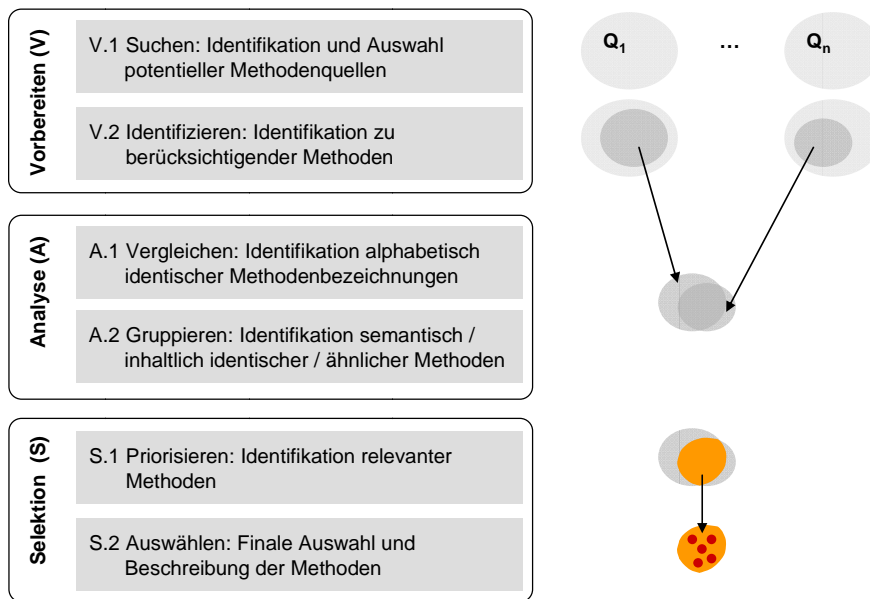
Vorbereiten (V)

V.1 Suchen: Identifikation und Auswahl potentieller Methodenquellen

V.2 Identifizieren: Identifikation zu berücksichtigender Methoden

Analyse (A)

A.1 Vergleichen: Identifikation alphabetisch identischer Methodenbezeichnungen

A.2 Gruppieren: Identifikation semantisch / inhaltlich identischer / ähnlicher Methoden

Selektion (S)

S.1 Priorisieren: Identifikation relevanter Methoden

S.2 Auswählen: Finale Auswahl und Beschreibung der Methoden

$Q_1$ … $Q_n$